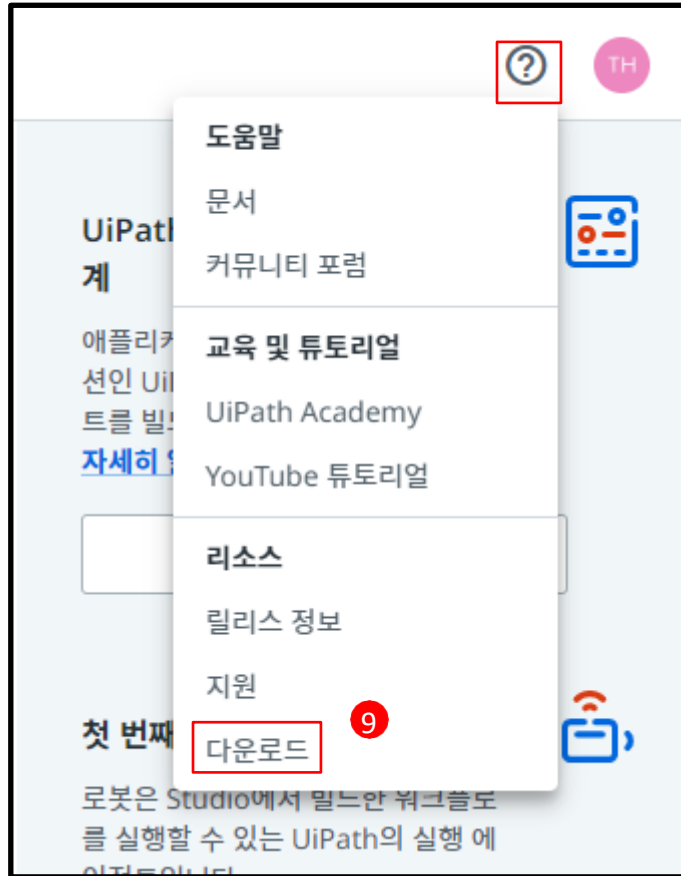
?

TH

도움말

문서

커뮤니티 포럼

교육 및 튜토리얼

UiPath Academy

YouTube 튜토리얼

리소스

릴리스 정보

지원

9

다운로드

UiPat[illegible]
계

애플리커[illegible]
션인 Ui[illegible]
트를 빌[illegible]
자세히 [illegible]

첫 번째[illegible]

로봇은 Studio에서 빌드한 워크플로
를 실행할 수 있는 UiPath의 실행 에
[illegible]